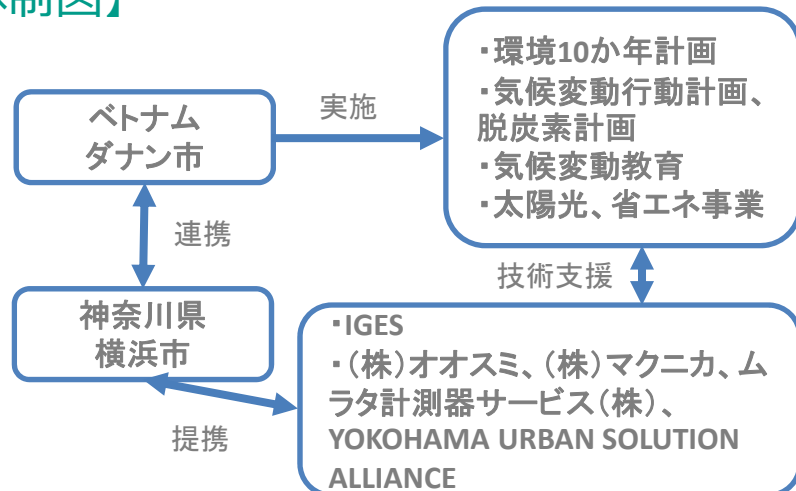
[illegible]制図】

ベトナム
ダナン市

実施

・環境10か年計画
・気候変動行動計画、脱炭素計画
・気候変動教育
・太陽光、省エネ事業

連携

技術支援

神奈川県
横浜市

・IGES
・(株)オオスミ、(株)マクニカ、ムラタ計測器サービス(株)、YOKOHAMA URBAN SOLUTION ALLIANCE

提携